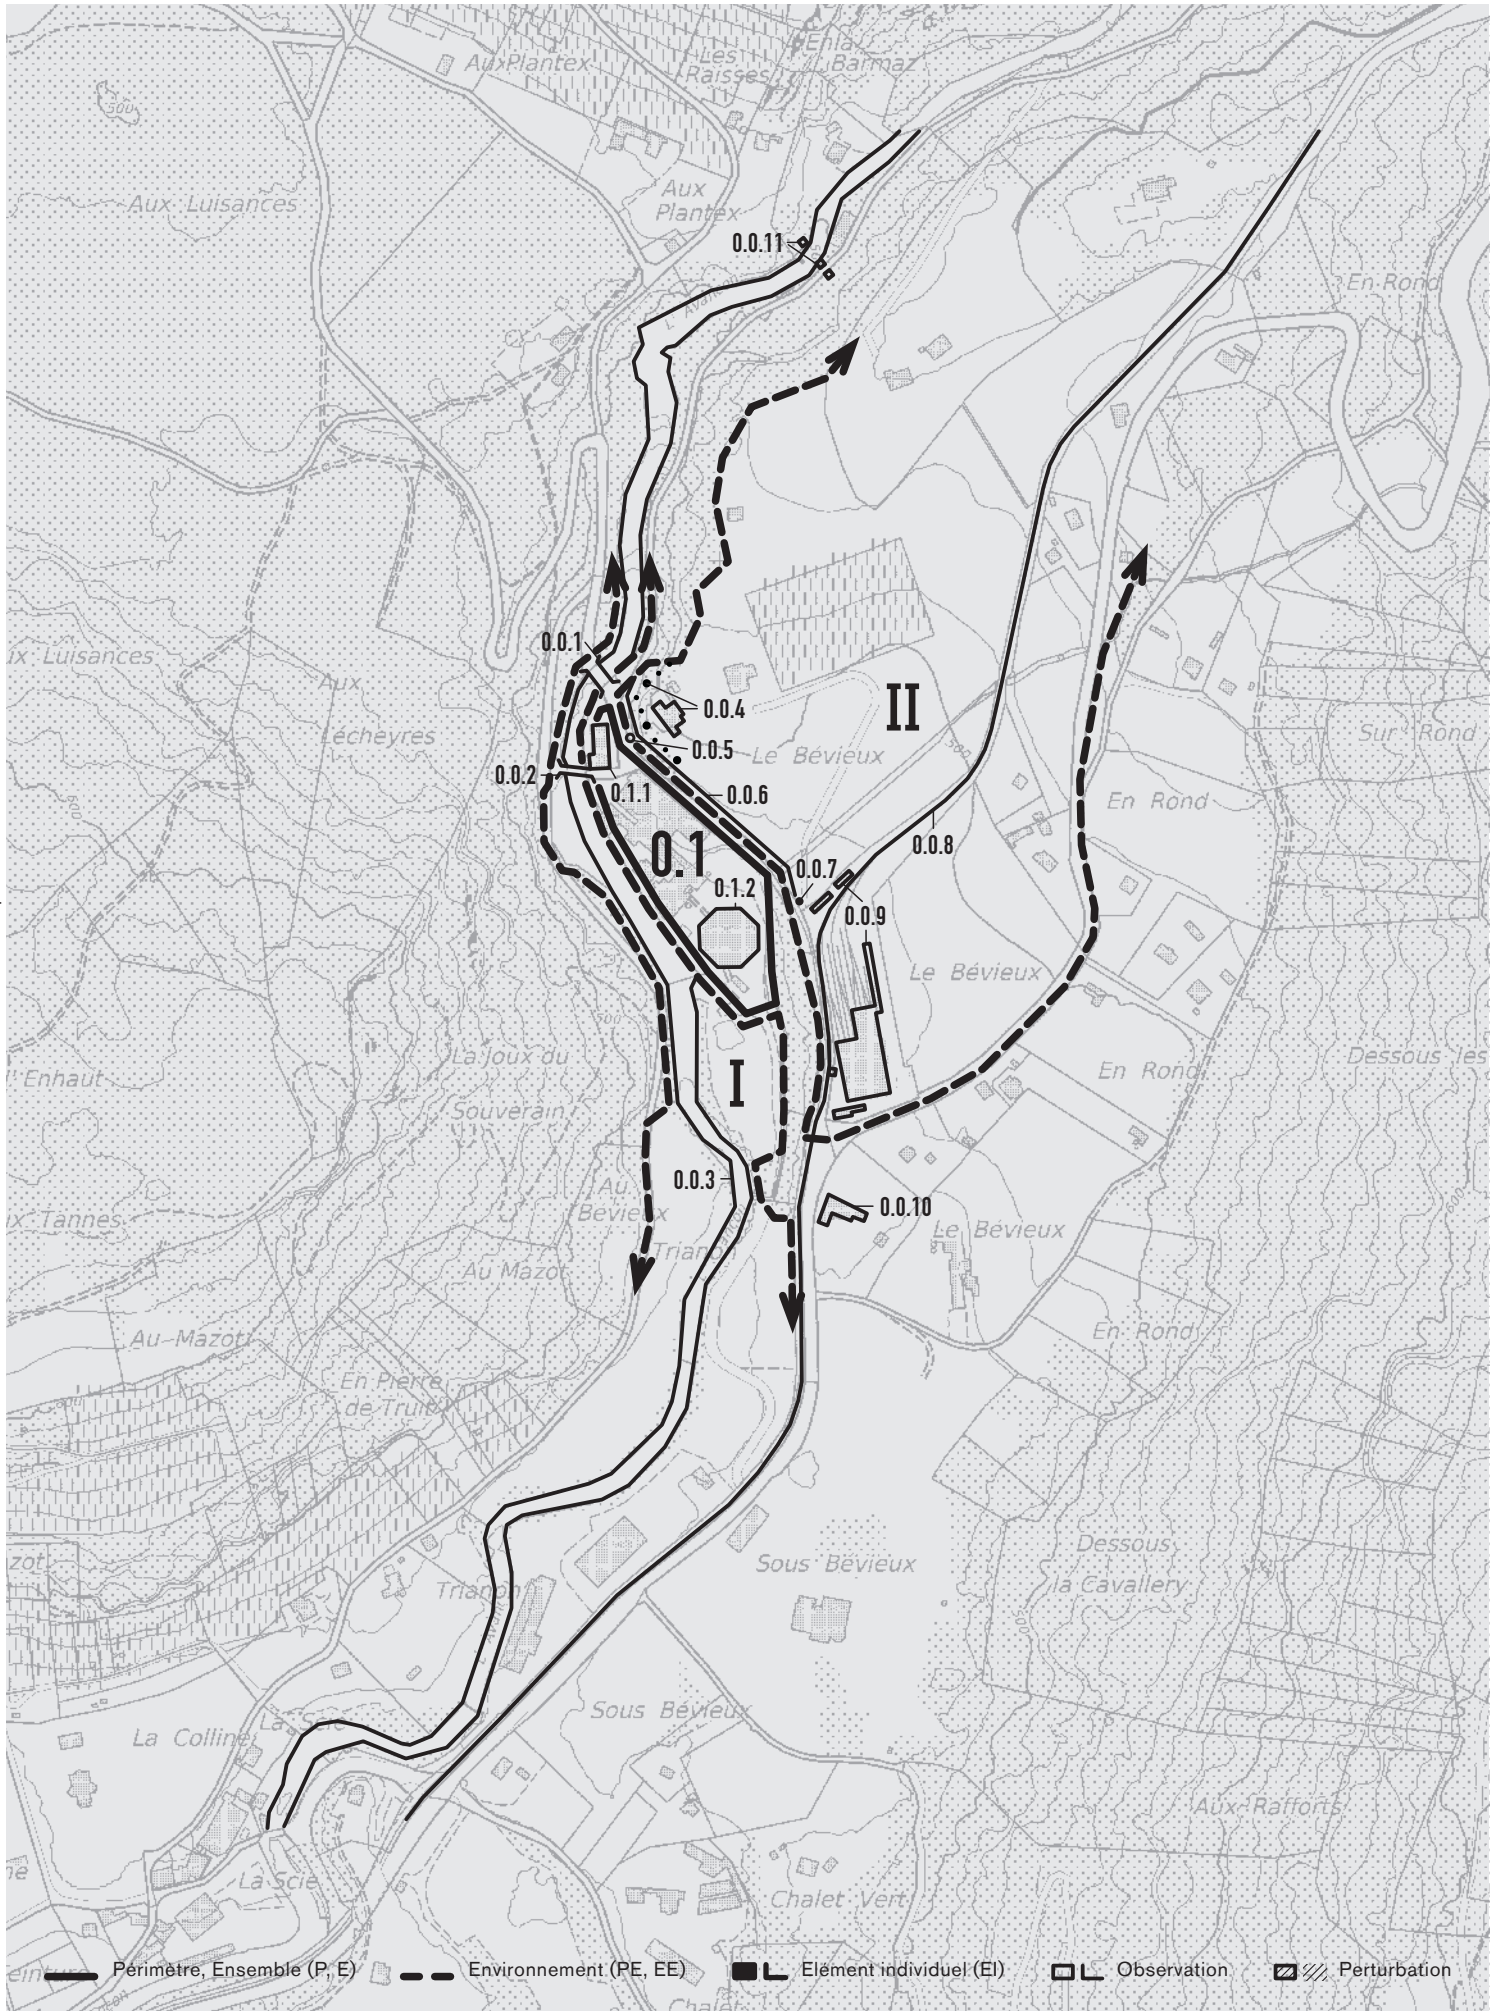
Au Plantex
Les Raisses
Enla Barmaz
500
Aux Luisances
Aux Plantex
0.0.11
En Rond
0.0.1
ux Luisances
Aux Léchevres
0.0.4
0.0.5
Le Bévieux
II
Sur Rond
0.0.2
0.1.1
0.0.6
En Rond
0.1
0.0.8
0.0.7
0.1.2
0.0.9
Le Bévieux
La Joux du Souverain
Enhaut
I
En Rond
Dessous les
0.0.3
Au Bévieux
Trianon
0.0.10
Le Bévieux
x Tannes
Au Mazot
Au Mazot
En Rond
En Pierre de Truit
Sous Bévieux
Dessous la Cavallery
Trianon
Sous Bévieux
La Colline
Aux Rafforts
La Scie
Chalet Vert
Périmètre, Ensemble (P, E)
Environnement (PE, EE)
Elément individuel (EI)
Observation
Perturbation